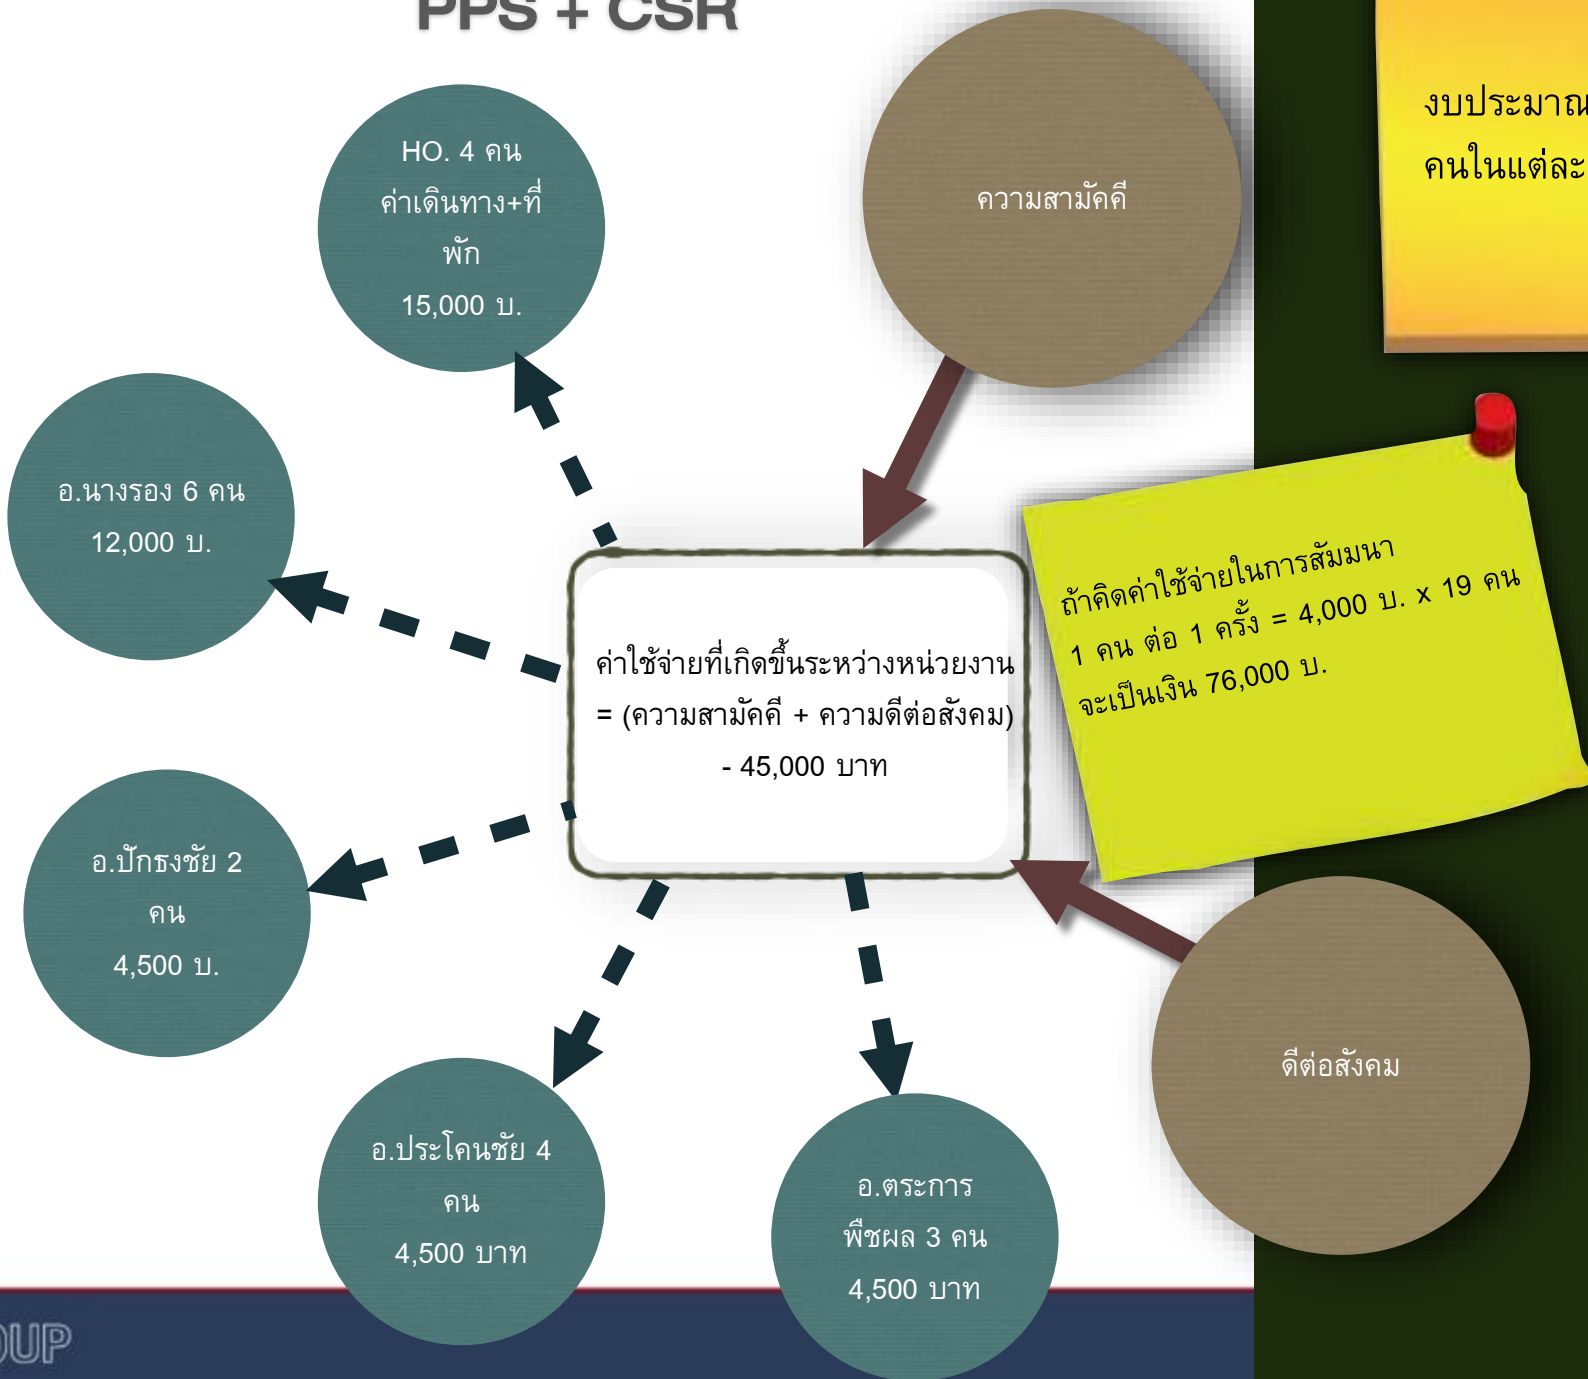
PPS + CSR

HO. 4 คน ค่าเดินทาง+ที่พัก 15,000 บ.

ความสามัคคี

งบประมาณ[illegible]
คนในแต่ละ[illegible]

อ.นางรอง 6 คน 12,000 บ.

ค่าใช้จ่ายที่เกิดขึ้นระหว่างหน่วยงาน = (ความสามัคคี + ความดีต่อสังคม) - 45,000 บาท

ถ้าคิดค่าใช้จ่ายในการสัมมนา 1 คน ต่อ 1 ครั้ง = 4,000 บ. x 19 คน จะเป็นเงิน 76,000 บ.

อ.ปักธงชัย 2 คน 4,500 บ.

ดีต่อสังคม

อ.ประโคนชัย 4 คน 4,500 บาท

อ.ตระการพืชผล 3 คน 4,500 บาท

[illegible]UP